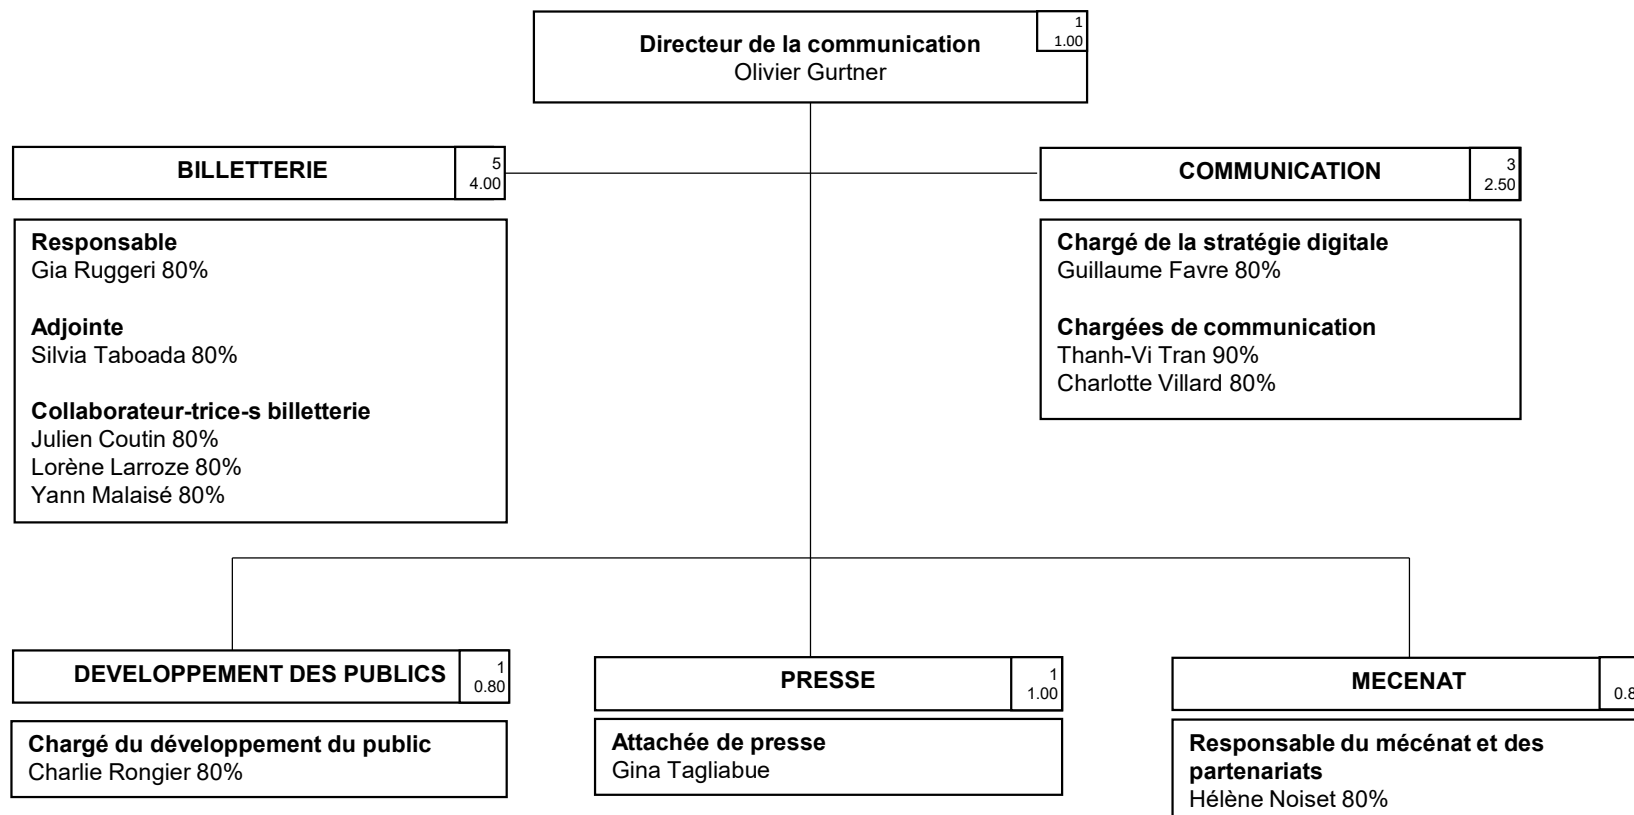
Directeur de la communication
Olivier Gurtner
1
1.00

BILLETTERIE
5
4.00

Responsable
Gia Ruggeri 80%

Adjointe
Silvia Taboada 80%

Collaborateur-trice-s billetterie
Julien Coutin 80%
Lorène Larroze 80%
Yann Malaisé 80%

COMMUNICATION
3
2.50

Chargé de la stratégie digitale
Guillaume Favre 80%

Chargées de communication
Thanh-Vi Tran 90%
Charlotte Villard 80%

DEVELOPPEMENT DES PUBLICS
1
0.80

Chargé du développement du public
Charlie Rongier 80%

PRESSE
1
1.00

Attachée de presse
Gina Tagliabue

MECENAT
0.8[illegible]

Responsable du mécénat et des partenariats
Hélène Noiset 80%